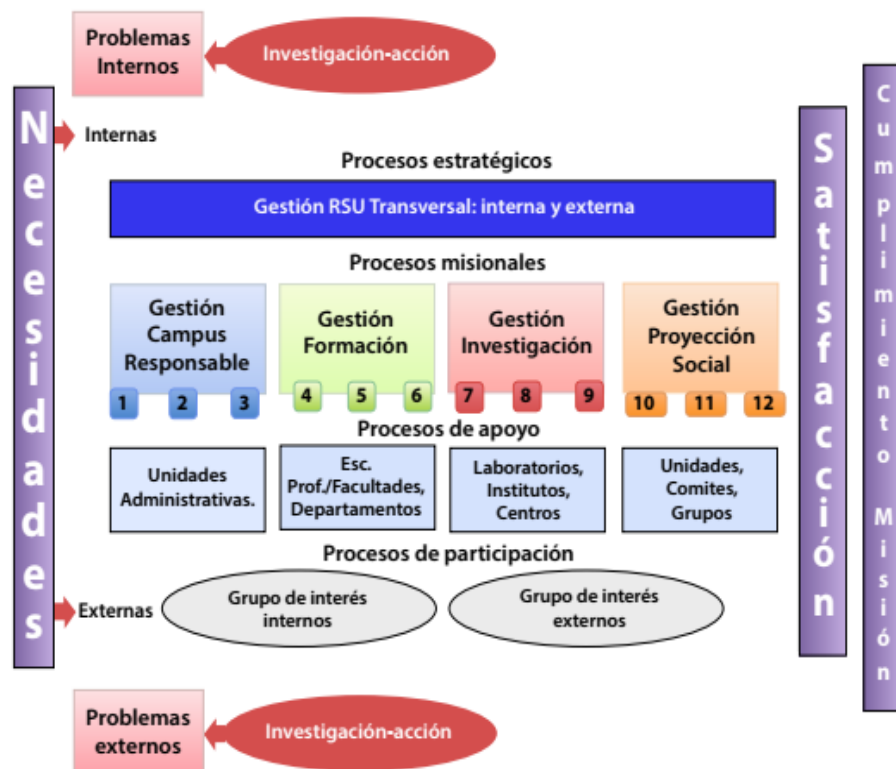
Problemas Internos

Investigación-acción

Necesidades

Internas

Procesos estratégicos

Gestión RSU Transversal: interna y externa

Procesos misionales

Gestión Campus Responsable

1 2 3

Gestión Formación

4 5 6

Gestión Investigación

7 8 9

Gestión Proyección Social

10 11 12

Procesos de apoyo

Unidades Administrativas.

Esc. Prof./Facultades, Departamentos

Laboratorios, Institutos, Centros

Unidades, Comites, Grupos

Procesos de participación

Externas

Grupo de interés internos

Grupo de interés externos

Satisfacción

Cumplimiento Misión

Problemas externos

Investigación-acción